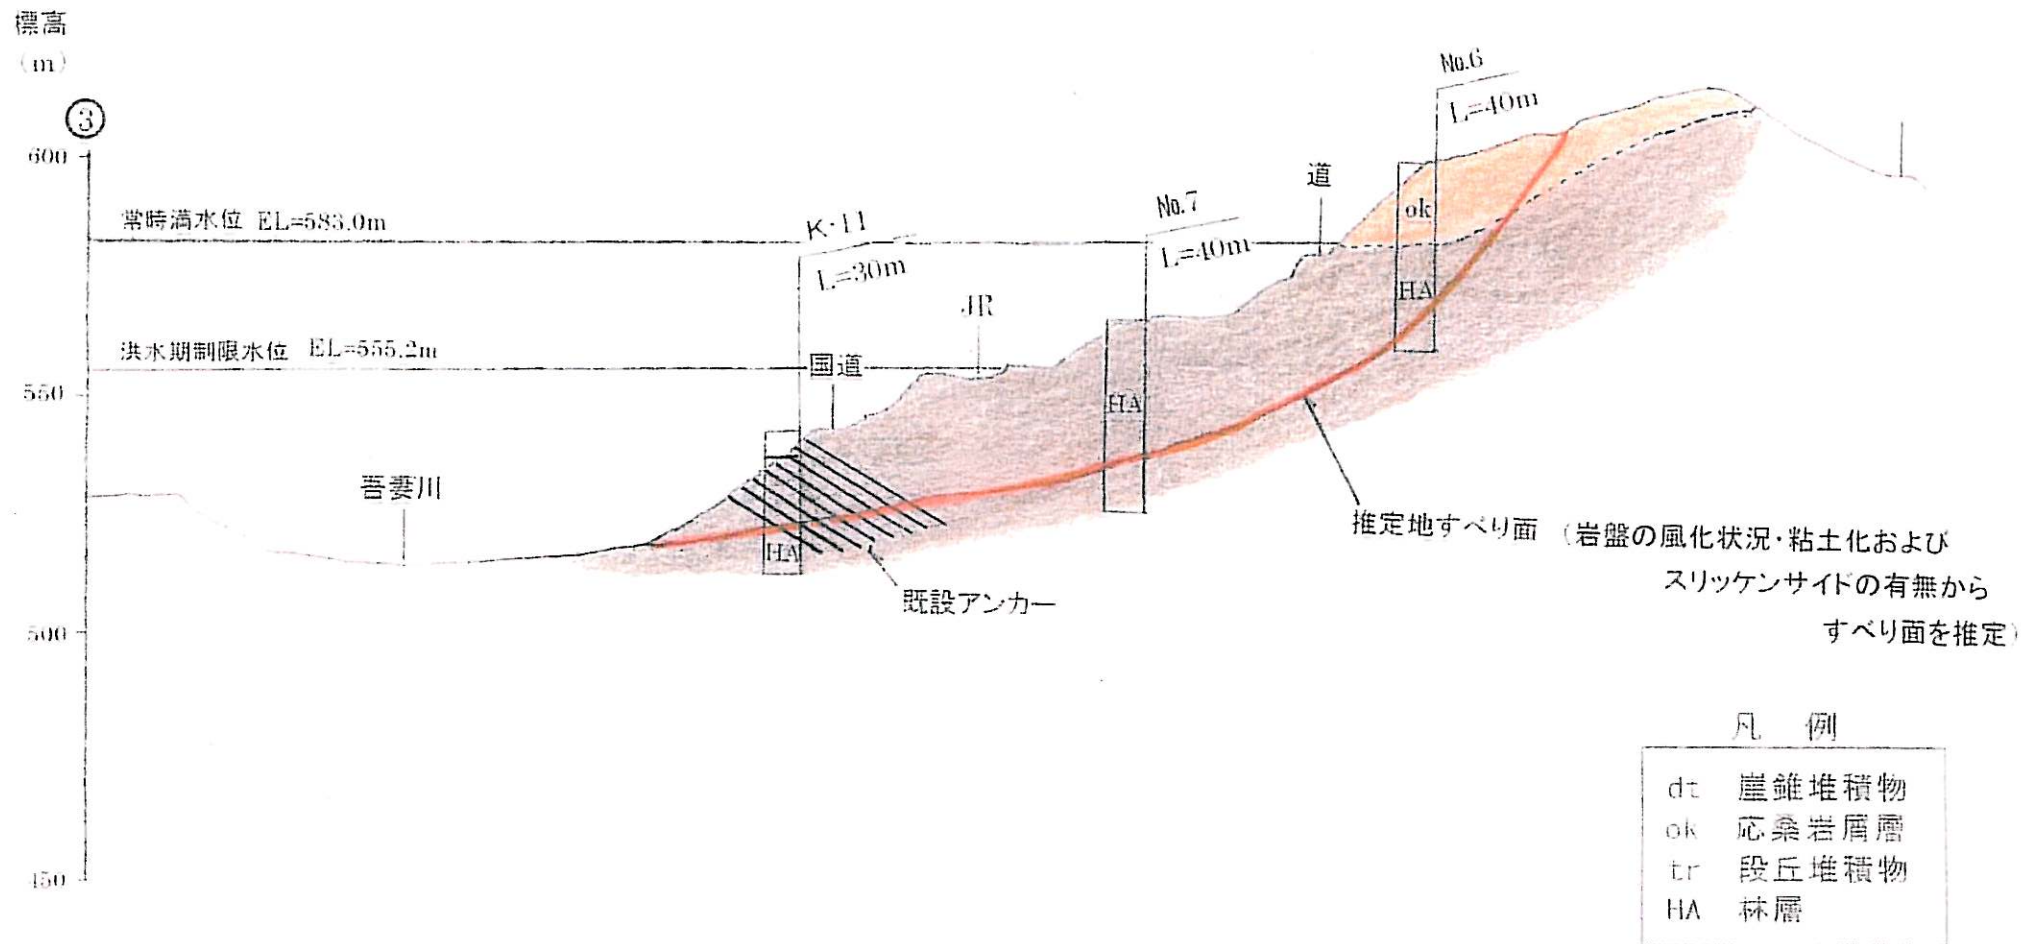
標高
(m)
③
600
550
500
450

常時満水位 EL=583.0m
洪水期制限水位 EL=555.2m

K・11
L=30m
No.7
L=40m
No.6
L=40m
道
JR
国道
ok
HA
HA
HA
吾妻川
既設アンカー
推定地すべり面 (岩盤の風化状況・粘土化および スリッケンサイドの有無から すべり面を推定)

凡 例
dt 崖錐堆積物
ok 応桑岩屑層
tr 段丘堆積物
HA 林層